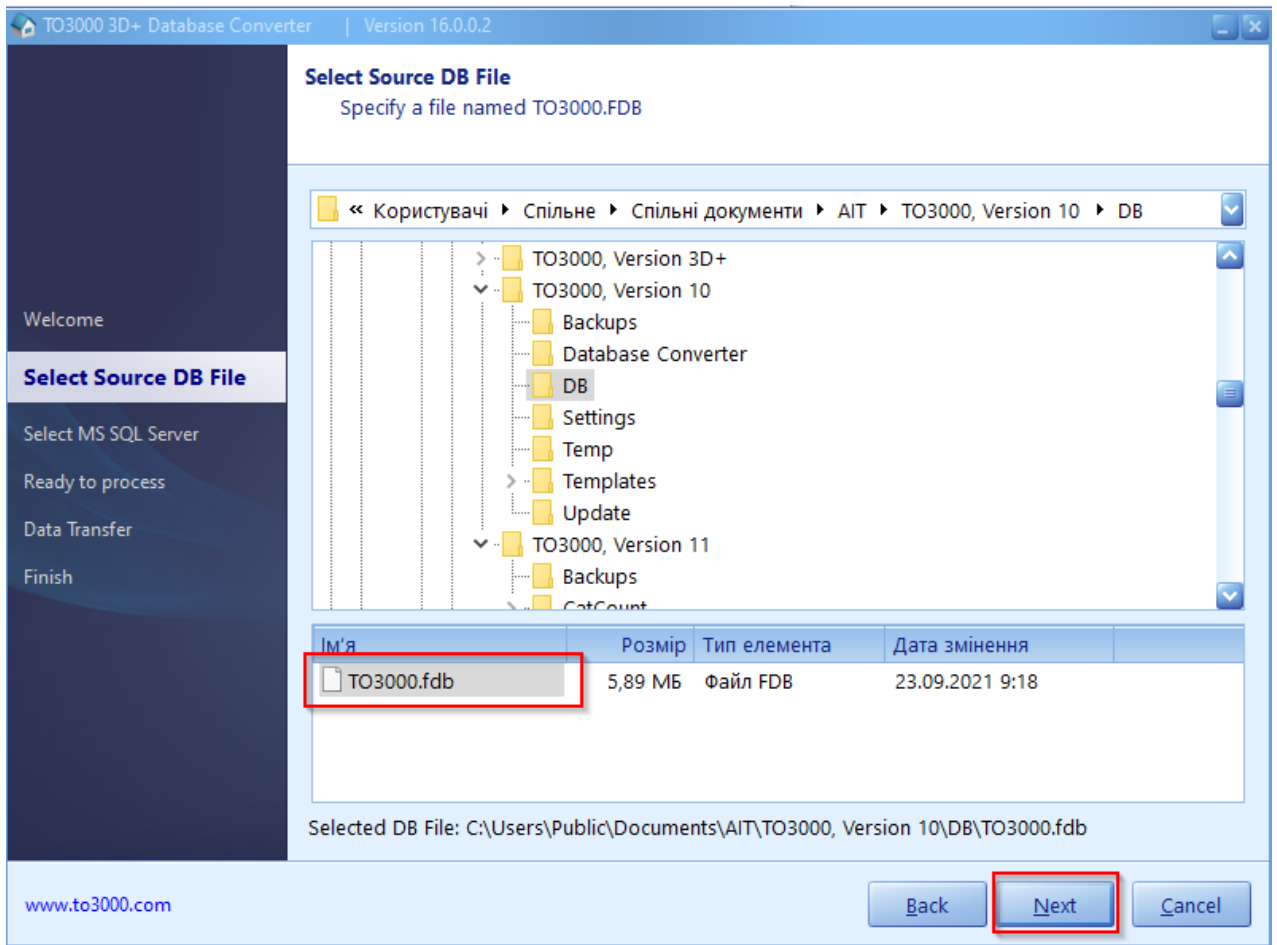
TO3000 3D+ Database Converter | Version 16.0.0.2

Select Source DB File
Specify a file named TO3000.FDB

Welcome
Select Source DB File
Select MS SQL Server
Ready to process
Data Transfer
Finish

« Користувачі ▸ Спільне ▸ Спільні документи ▸ AIT ▸ TO3000, Version 10 ▸ DB

TO3000, Version 3D+
TO3000, Version 10
Backups
Database Converter
DB
Settings
Temp
Templates
Update
TO3000, Version 11
Backups
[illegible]

| Ім'я | Розмір | Тип елемента | Дата змінення |
|---|---|---|---|
| TO3000.fdb | 5,89 МБ | Файл FDB | 23.09.2021 9:18 |

Selected DB File: C:\Users\Public\Documents\AIT\TO3000, Version 10\DB\TO3000.fdb

www.to3000.com

Back
Next
Cancel